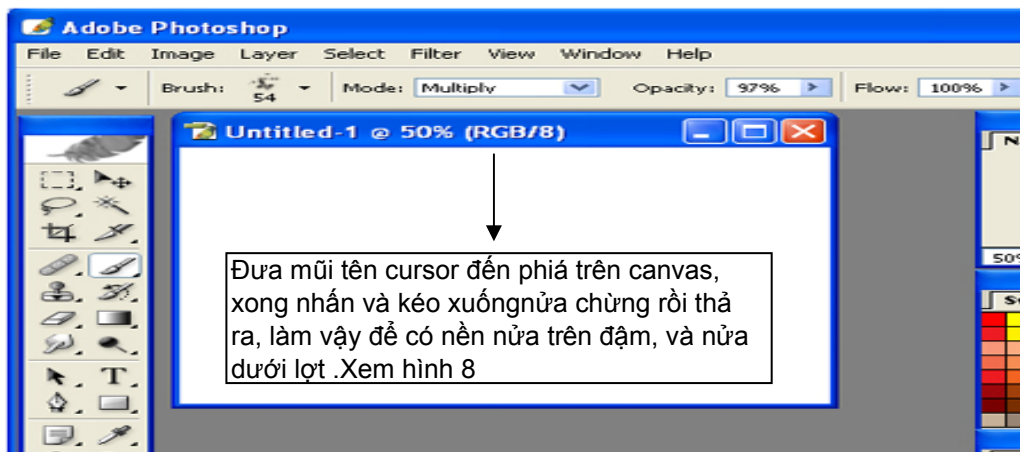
Adobe Photoshop

File Edit Image Layer Select Filter View Window Help

Brush: 54 Mode: Multiply Opacity: 97% Flow: 100%

Untitled-1 @ 50% (RGB/8)

Đưa mũi tên cursor đến phiá trên canvas, xong nhấn và kéo xuốngnửa chừng rồi thả ra, làm vậy để có nền nửa trên đậm, và nửa dưới lợt .Xem hình 8